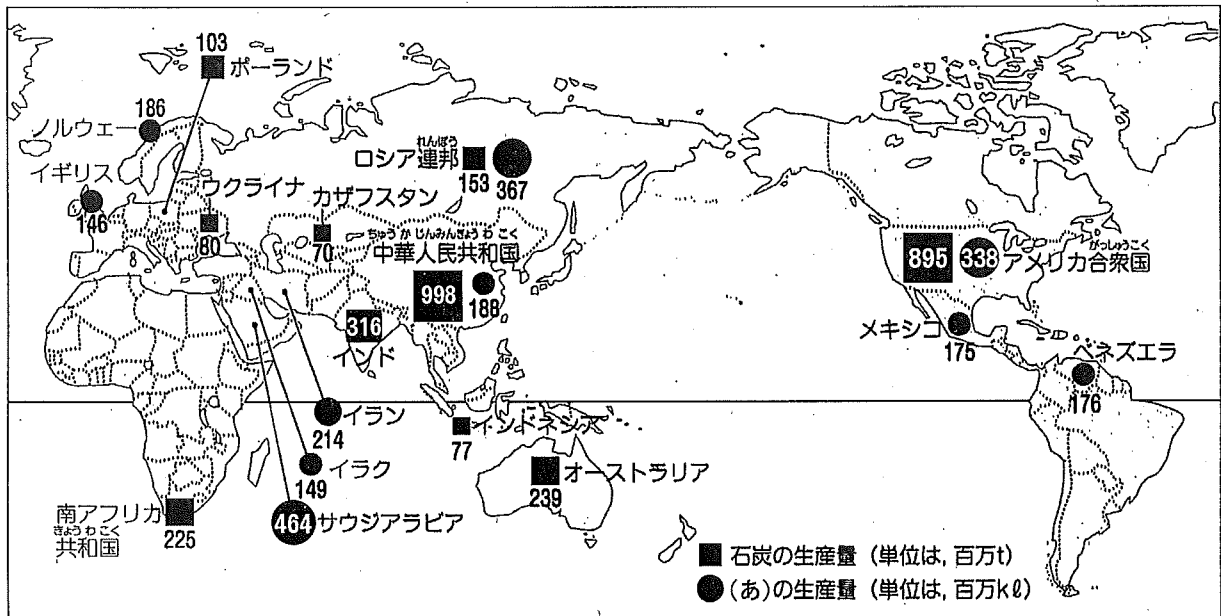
103
ポーランド
186
ノルウェー
イギリス
146
ウクライナ
80
カザフスタン
70
れんぽう
ロシア連邦
153
367
ちゅうか じんみんきょうわ こく
中華人民共和国
998
188
316
インド
895
338
がっしゅうこく
アメリカ合衆国
メキシコ
175
ベネズエラ
176
イラン
214
イラク
149
464 サウジアラビア
インドネシア
77
オーストラリア
239
南アフリカ
きょうわこく
共和国
225
石炭の生産量（単位は，百万t）
（あ）の生産量（単位は，百万kℓ）